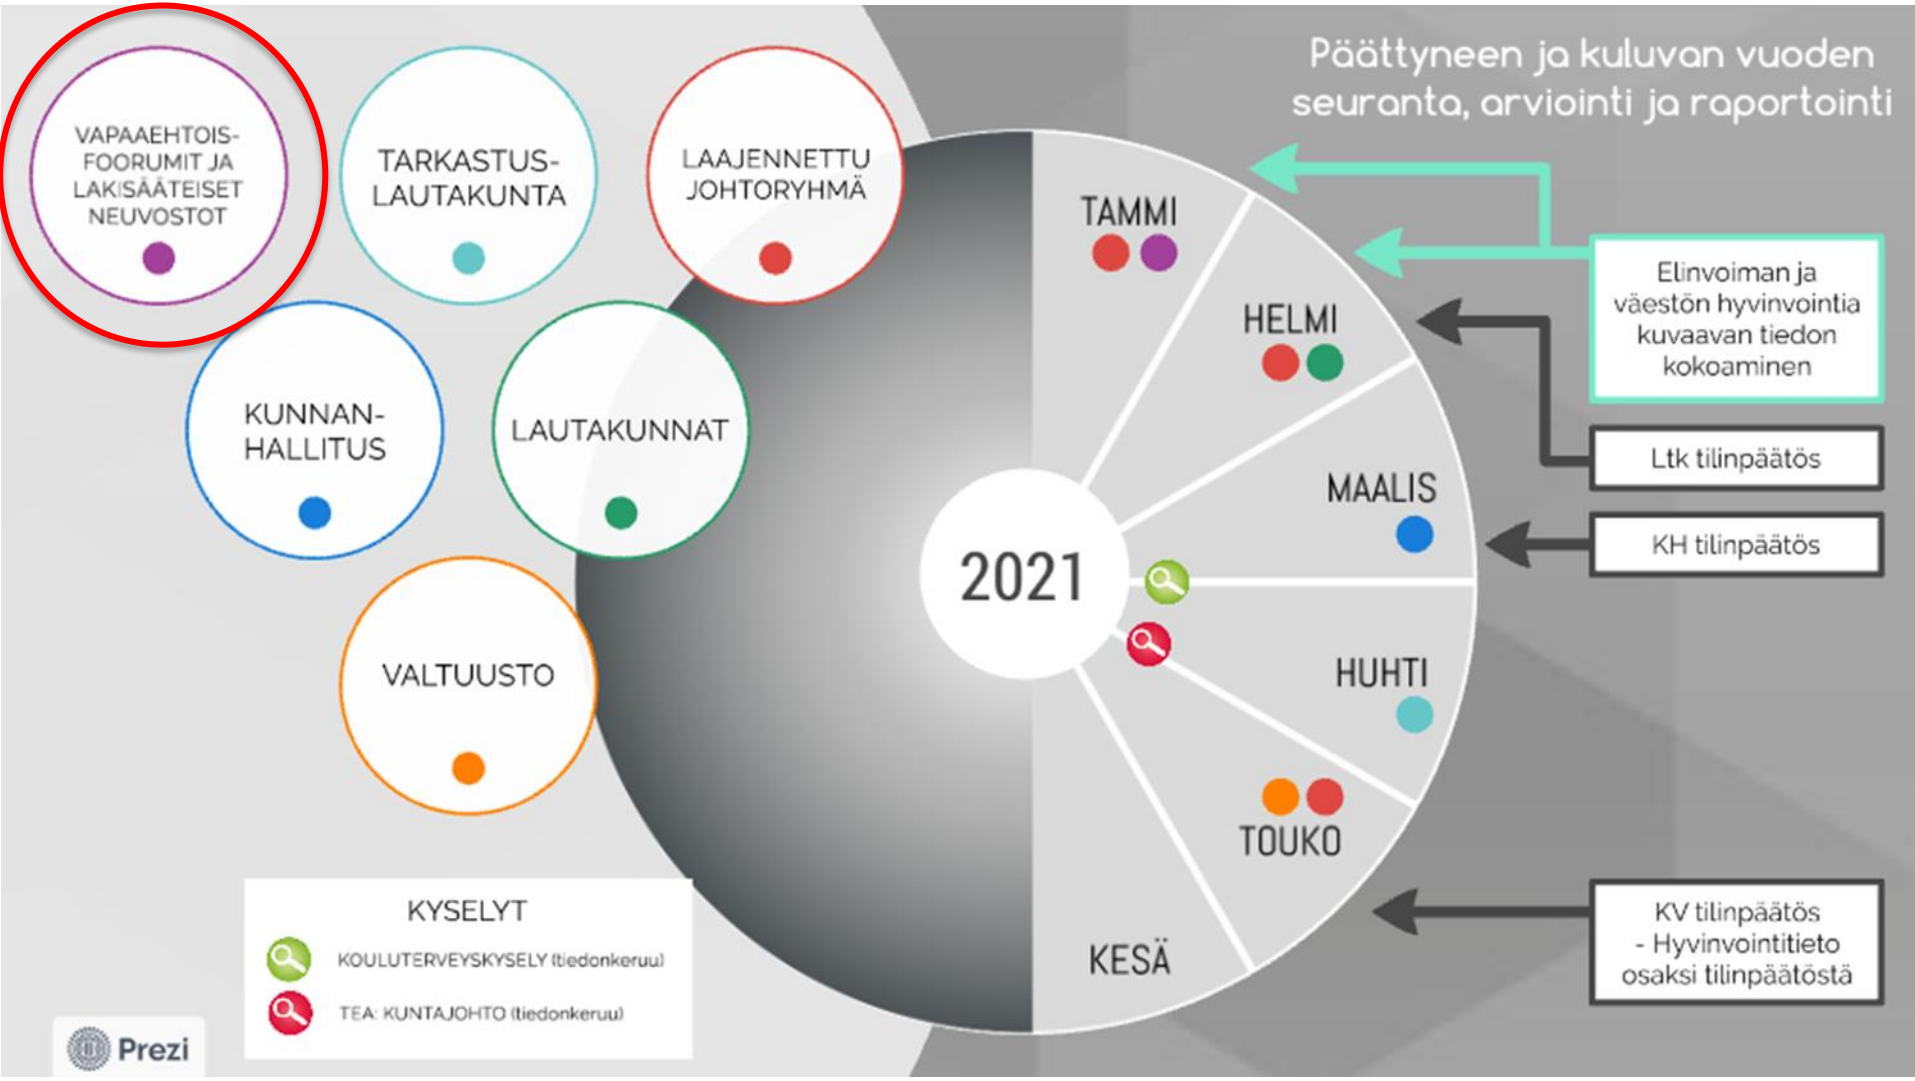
VAPAAEHTOISFOORUMIT JA LAKISÄÄTEISET NEUVOSTOT

TARKASTUSLAUTAKUNTA

LAAJENNETTU JOHTORYHMÄ

KUNNANHALLITUS

LAUTAKUNNAT

VALTUUSTO

Päättyneen ja kuluvan vuoden seuranta, arviointi ja raportointi

TAMMI

HELMI

MAALIS

HUHTI

TOUKO

KESÄ

2021

Elinvoiman ja väestön hyvinvointia kuvaavan tiedon kokoaminen

Ltk tilinpäätös

KH tilinpäätös

KV tilinpäätös
- Hyvinvointitieto osaksi tilinpäätöstä

KYSELYT

KOULUTERVEYSKYSELY (tiedonkeruu)

TEA: KUNTAJOHTO (tiedonkeruu)

Prezi